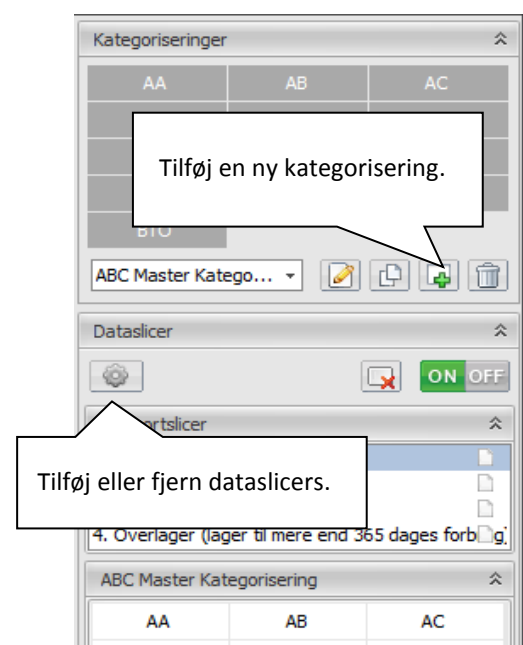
Kategoriseringer

| AA | AB | AC |
|---|---|---|

BTO

Tilføj en ny kategorisering.

ABC Master Katego...

Dataslicer

ON OFF

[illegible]rtslicer

Tilføj eller fjern dataslicers.

4. Overlager (lager til mere end 365 dages forb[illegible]g)

ABC Master Kategorisering

| AA | AB | AC |
|---|---|---|